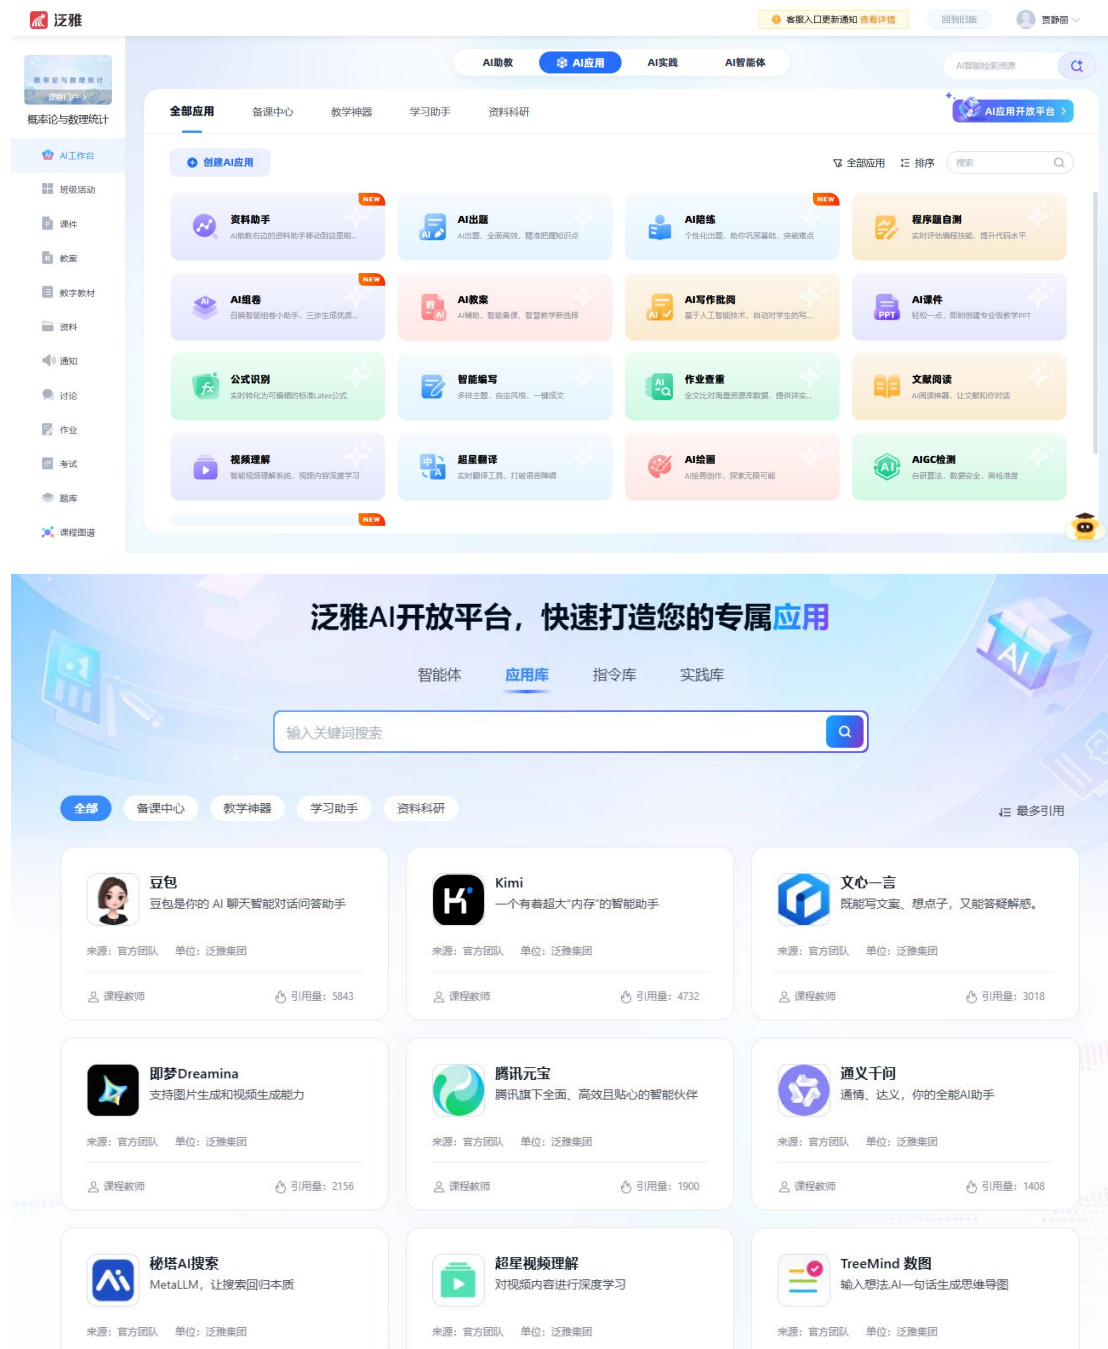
泛雅

客服入口更新通知 查看详情 回到旧版 贾静丽

概率论与数理统计
课程门户 >
概率论与数理统计

AI工作台
班级活动
课件
教案
数字教材
资料
通知
讨论
作业
考试
题库
课程图谱

AI助教 AI应用 AI实践 AI智能体

AI智能检索资源

全部应用 备课中心 教学神器 学习助手 资料科研

AI应用开放平台 >

创建AI应用

全部应用 排序 搜索

NEW
资料助手
AI助教右边的资料助手移动到这里啦...

AI出题
AI出题，全面高效，精准把握知识点

NEW
AI陪练
个性化出题，助你巩固基础，突破难点

程序题自测
实时评估编程技能，提升代码水平

NEW
AI组卷
召唤智能组卷小助手，三步生成优质...

AI教案
AI辅助，智能备课，智慧教学新选择

AI作业批阅
基于人工智能技术，自动对学生的写...

AI课件
轻松一点，即刻创建专业级教学PPT

公式识别
实时转化为可编辑的标准Latex公式

智能编写
多样主题，自由风格，一键成文

作业查重
全文比对海量资源库数据，提供详实...

文献阅读
AI阅读神器，让文献和你对话

视频理解
智能视频理解系统，视频内容深度学习

超星翻译
实时翻译工具，打破语言障碍

AI绘画
AI绘画创作，探索无限可能

AIGC检测
自研算法，数据安全，高检准度

NEW

泛雅AI开放平台，快速打造您的专属应用

智能体 应用库 指令库 实践库

输入关键词搜索

全部 备课中心 教学神器 学习助手 资料科研

最多引用

豆包
豆包是你的 AI 聊天智能对话问答助手
来源：官方团队 单位：泛雅集团
课程教师 引用量：5843

Kimi
一个有着超大"内存"的智能助手
来源：官方团队 单位：泛雅集团
课程教师 引用量：4732

文心一言
既能写文案、想点子，又能答疑解惑。
来源：官方团队 单位：泛雅集团
课程教师 引用量：3018

即梦Dreamina
支持图片生成和视频生成能力
来源：官方团队 单位：泛雅集团
课程教师 引用量：2156

腾讯元宝
腾讯旗下全面、高效且贴心的智能伙伴
来源：官方团队 单位：泛雅集团
课程教师 引用量：1900

通义千问
通情、达义，你的全能AI助手
来源：官方团队 单位：泛雅集团
课程教师 引用量：1408

秘塔AI搜索
MetaLLM，让搜索回归本质
来源：官方团队 单位：泛雅集团

超星视频理解
对视频内容进行深度学习
来源：官方团队 单位：泛雅集团

TreeMind 树图
输入想法,AI一句话生成思维导图
来源：官方团队 单位：泛雅集团